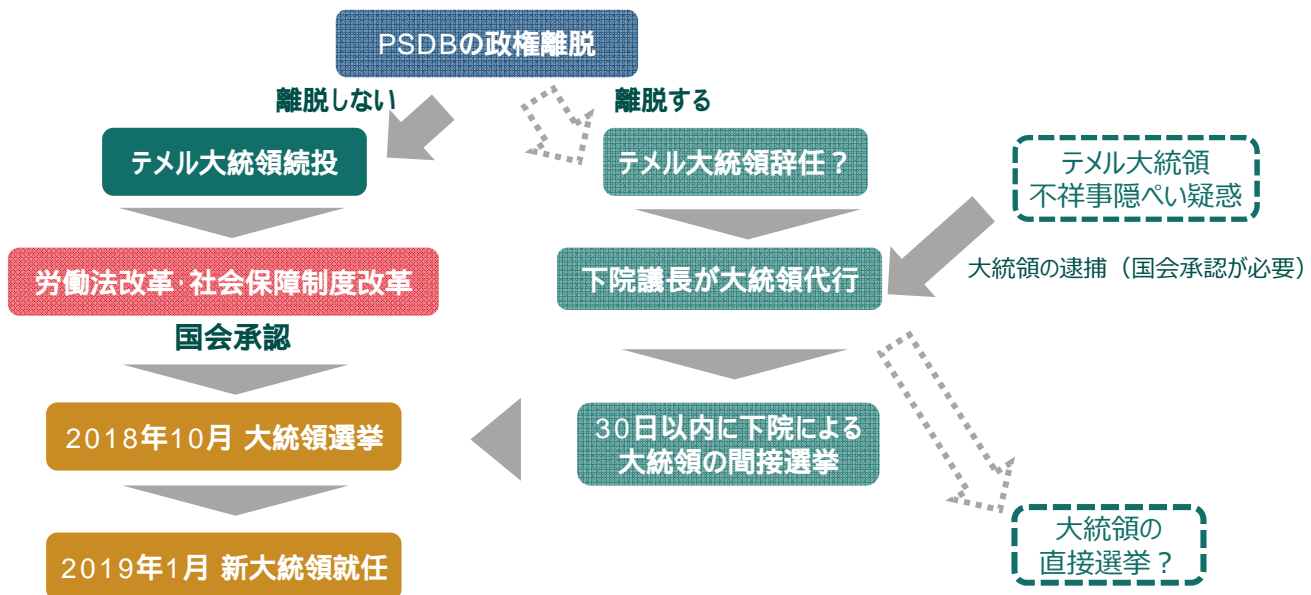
PSDBの政権離脱

離脱しない

離脱する

テメル大統領続投

テメル大統領辞任？

テメル大統領
不祥事隠ぺい疑惑

労働法改革･社会保障制度改革

下院議長が大統領代行

大統領の逮捕（国会承認が必要）

国会承認

2018年10月 大統領選挙

30日以内に下院による
大統領の間接選挙

2019年1月 新大統領就任

大統領の
直接選挙？